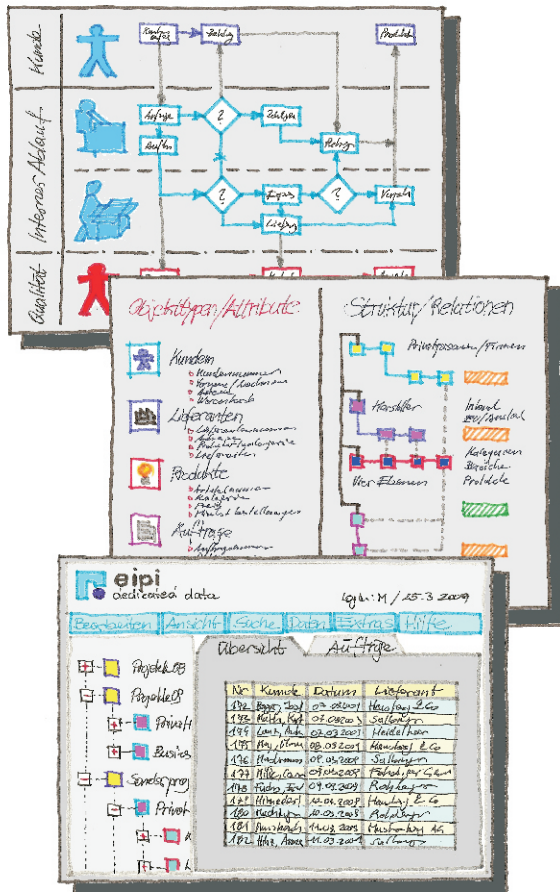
Kunde

Internes Ablauf

Qualität

Auftrag

Zahlung

Produkt

Auftrag

?

Zahlung

Rechnung

?

Versand

Lieferung

Objekttypen/Attribute

Kunden

Kundennummer

Lieferanten

Produkte

Aufträge

Struktur/Relationen

Privatpersonen/Firmen

Hersteller

Vier Ebenen

Kategorien

Produkte

eipi
dedicated data

Login: M / 25.3.2009

Bearbeiten | Ansicht | Suche | Daten | Extras | Hilfe

Übersicht | Aufträge

Projekte 08

Projekte 09

Privat

Business

Sonderprojekte

Privat

| Nr | Kunde | Datum | Lieferant |
|---|---|---|---|
| 172 | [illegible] | 07.03.2009 | Hausberg & Co |
| 173 | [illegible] | 07.03.2009 | Salzburg |
| 174 | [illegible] | 07.03.2009 | Heidelhan |
| 175 | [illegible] | 08.03.2009 | Hausberg & Co |
| 176 | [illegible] | 09.03.2009 | Salzburg |
| 177 | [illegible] | 09.03.2009 | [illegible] |
| 178 | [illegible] | 09.03.2009 | Rohberg |
| 179 | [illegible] | 10.03.2009 | Hausberg & Co |
| 180 | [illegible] | 10.03.2009 | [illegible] |
| 181 | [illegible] | 11.03.2009 | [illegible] |
| 182 | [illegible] | 11.03.2009 | Salzburg |